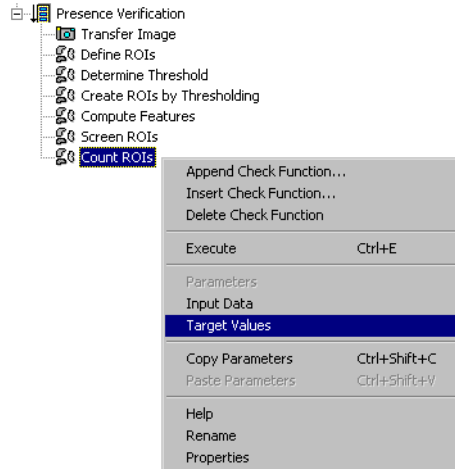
Presence Verification
Transfer Image
Define ROIs
Determine Threshold
Create ROIs by Thresholding
Compute Features
Screen ROIs
Count ROIs

Append Check Function...
Insert Check Function...
Delete Check Function

Execute Ctrl+E

Parameters
Input Data
Target Values

Copy Parameters Ctrl+Shift+C
Paste Parameters Ctrl+Shift+V

Help
Rename
Properties